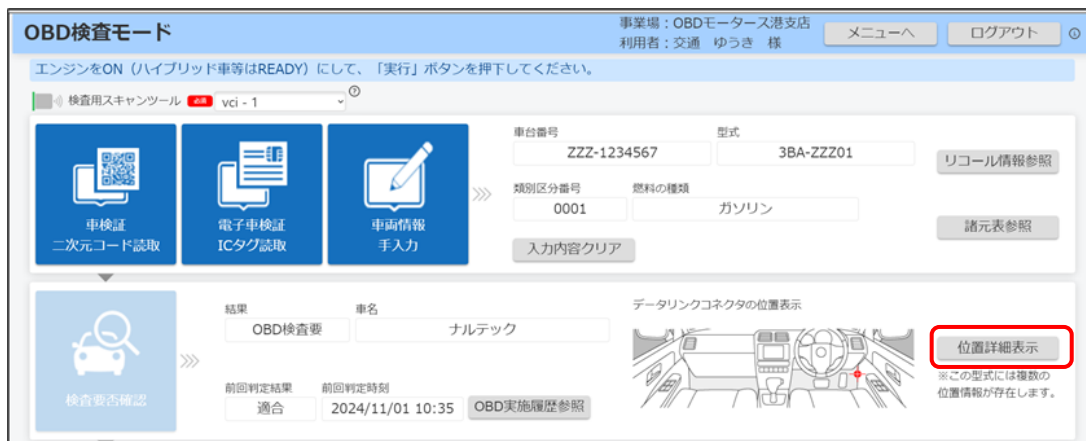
OBD検査モード

事業場：OBDモータース港支店
利用者：交通　ゆうき　様

メニューへ

ログアウト

エンジンをON（ハイブリッド車等はREADY）にして、「実行」ボタンを押下してください。

検査用スキャンツール 必須 vci - 1

車検証
二次元コード読取

電子車検証
ICタグ読取

車両情報
手入力

車台番号
ZZZ-1234567

型式
3BA-ZZZ01

リコール情報参照

類別区分番号
0001

燃料の種類
ガソリン

諸元表参照

入力内容クリア

検査要否確認

結果
OBD検査要

車名
ナルテック

データリンクコネクタの位置表示

位置詳細表示

※この型式には複数の位置情報が存在します。

前回判定結果
適合

前回判定時刻
2024/11/01 10:35

OBD実施履歴参照